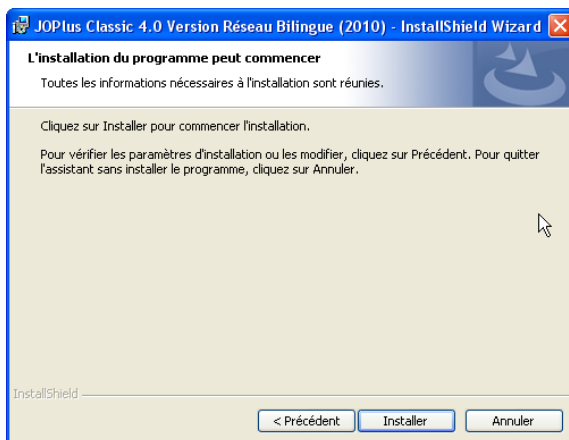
JOPlus Classic 4.0 Version Réseau Bilingue (2010) - InstallShield Wizard

L'installation du programme peut commencer

Toutes les informations nécessaires à l'installation sont réunies.

Cliquez sur Installer pour commencer l'installation.

Pour vérifier les paramètres d'installation ou les modifier, cliquez sur Précédent. Pour quitter l'assistant sans installer le programme, cliquez sur Annuler.

InstallShield

< Précédent

Installer

Annuler